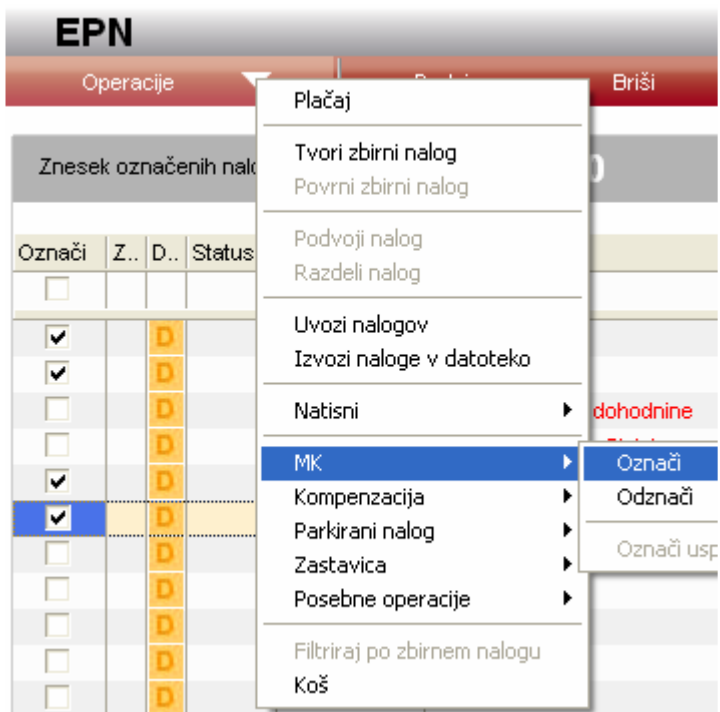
EPN

Operacije

Briši

Znesek označenih nal

Označi | Z.. | D.. | Status

D
D
D
D
D
D
D
D
D
D
D
D

dohodnine

Plačaj

Tvori zbirni nalog
Povrni zbirni nalog

Podvoji nalog
Razdeli nalog

Uvozi nalogov
Izvozi naloge v datoteko

Natisni

MK
Kompenzacija
Parkirani nalog
Zastavica
Posebne operacije

Filtriraj po zbirnem nalogu
Koš

Označi
Odznači

Označi usp